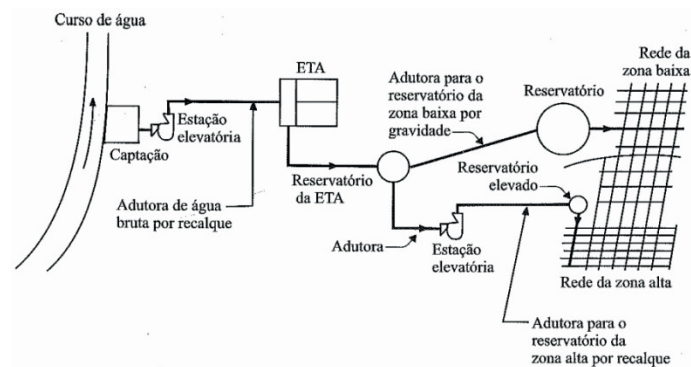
Curso de água

Captação

Estação elevatória

ETA

Adutora de água bruta por recalque

Reservatório da ETA

Adutora para o reservatório da zona baixa por gravidade

Reservatório

Rede da zona baixa

Reservatório elevado

Adutora

Estação elevatória

Rede da zona alta

Adutora para o reservatório da zona alta por recalque